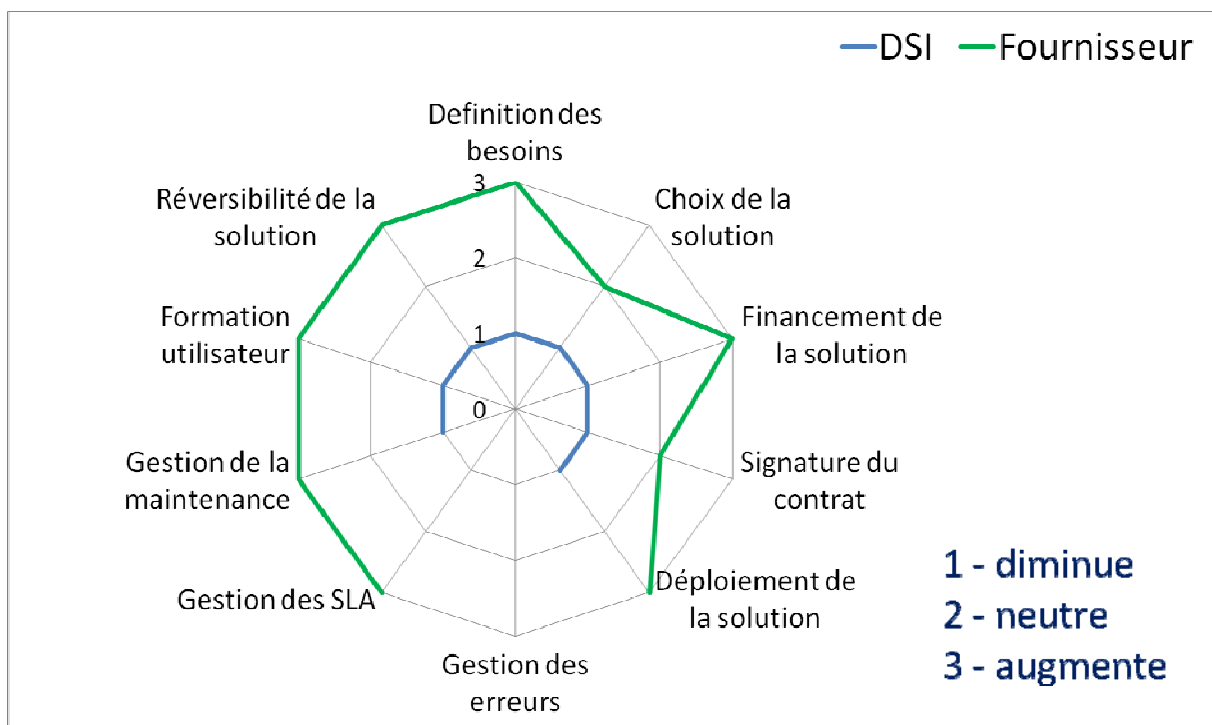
DSI
Fournisseur

Definition des besoins
Choix de la solution
Financement de la solution
Signature du contrat
Déploiement de la solution
Gestion des erreurs
Gestion des SLA
Gestion de la maintenance
Formation utilisateur
Réversibilité de la solution

3
2
1
0

1 - diminue
2 - neutre
3 - augmente